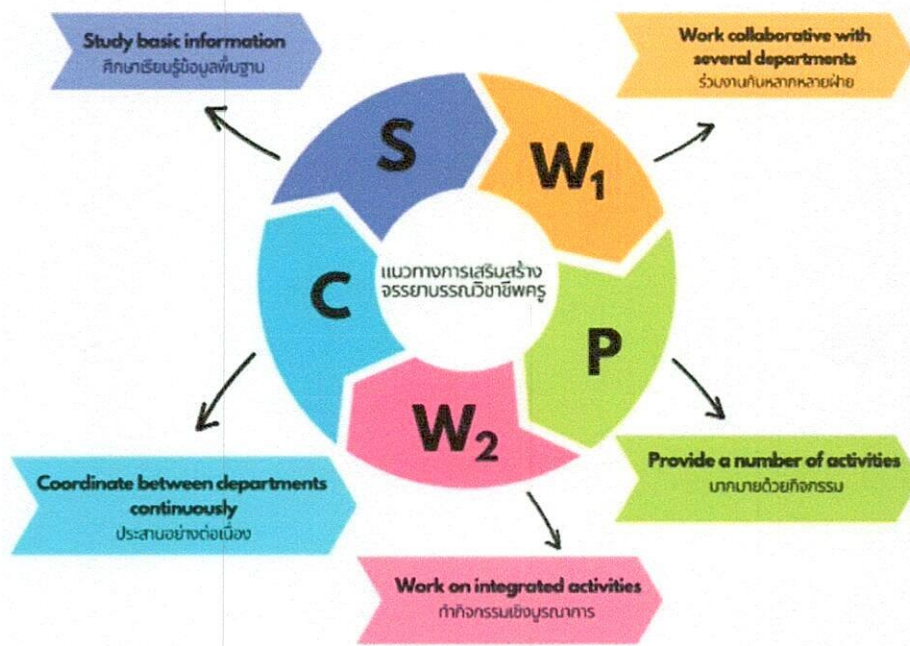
Study basic information
ศึกษาเรียนรู้ข้อมูลพื้นฐาน

S

Work collaborative with several departments
ร่วมงานกับหลากหลายฝ่าย

$W_1$

แนวทางการเสริมสร้างจรรยาบรรณวิชาชีพครู

C

P

$W_2$

Coordinate between departments continuously
ประสานอย่างต่อเนื่อง

Provide a number of activities
มากมายด้วยกิจกรรม

Work on integrated activities
ทำกิจกรรมเชิงบูรณาการ